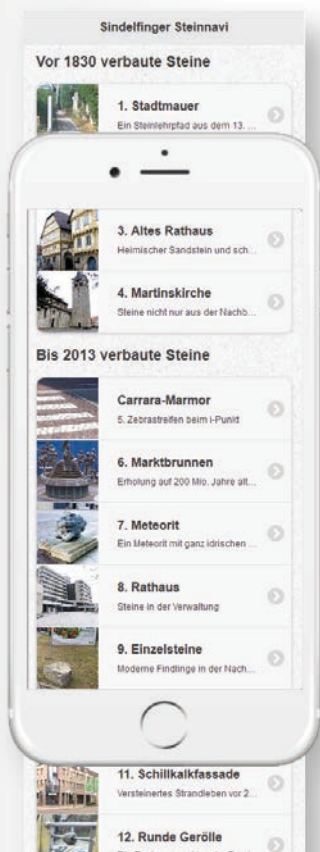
Sindelfinger Steinnavi

Vor 1830 verbaute Steine

1. Stadtmauer
Ein Steinlehrpfad aus dem 13. ...

3. Altes Rathaus
Heimischer Sandstein und sch...

4. Martinskirche
Steine nicht nur aus der Nachb...

Bis 2013 verbaute Steine

Carrara-Marmor
5. Zebrastreifen beim i-Punkt

6. Marktbrunnen
Erholung auf 200 Mio. Jahre alt...

7. Meteorit
Ein Meteorit mit ganz irdischen ...

8. Rathaus
Steine in der Verwaltung

9. Einzelsteine
Moderne Findlinge in der Nach...

11. Schillkalkfassade
Versteinertes Strandleben vor 2...

12. Runde Gerölle
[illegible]